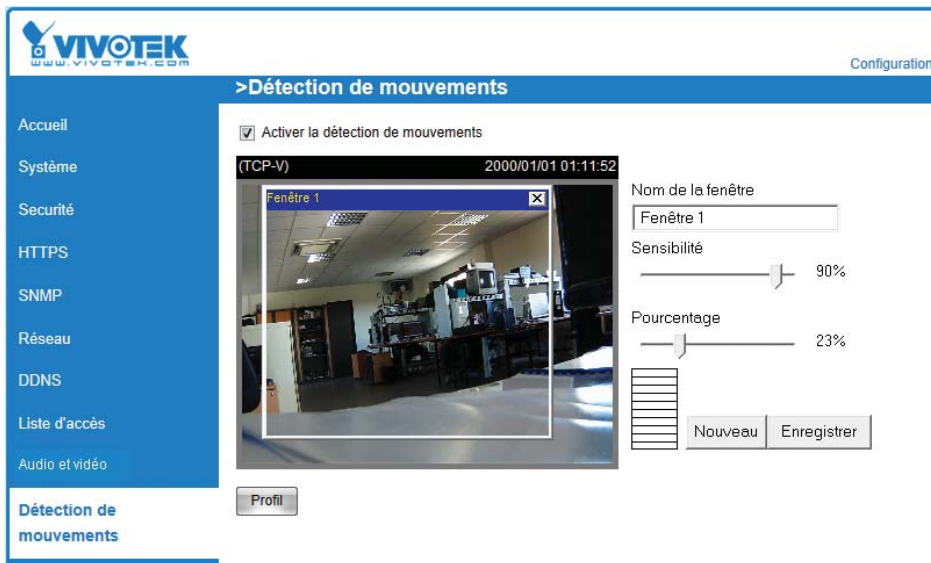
VIVOTEK
WWW.VIVOTEK.COM

Configuration

>Détection de mouvements

Accueil
Système
Securité
HTTPS
SNMP
Réseau
DDNS
Liste d'accès
Audio et vidéo
Détection de mouvements

Activer la détection de mouvements

(TCP-V) 2000/01/01 01:11:52

Fenêtre 1

Nom de la fenêtre
Fenêtre 1
Sensibilité
90%
Pourcentage
23%

Nouveau
Enregistrer

Profil